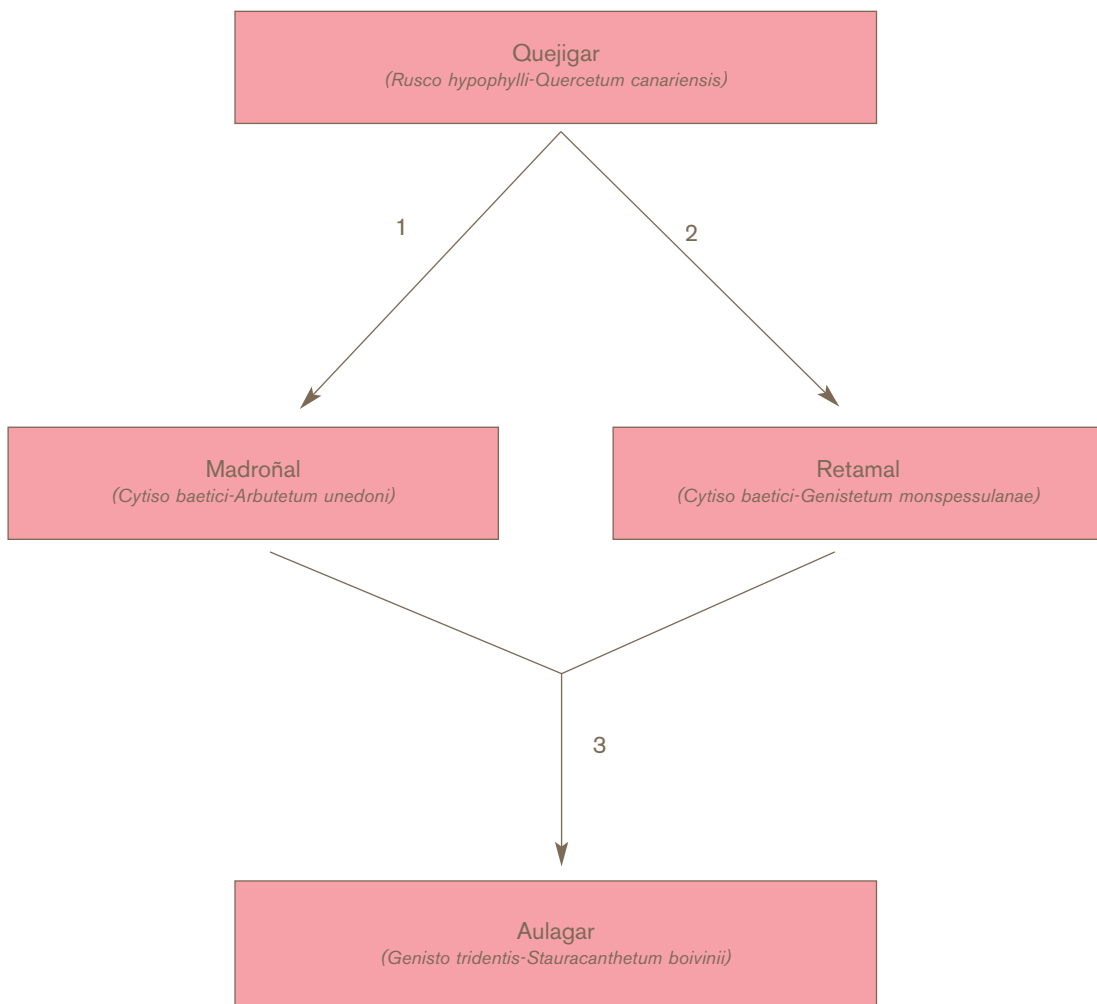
Quejigar
(Rusco hypophylli-Quercetum canariensis)

1

2

Madroñal
(Cytiso baetici-Arbutetum unedoni)

Retamal
(Cytiso baetici-Genistetum monspessulanae)

3

Aulagar
(Genisto tridentis-Stauracanthetum boivinii)